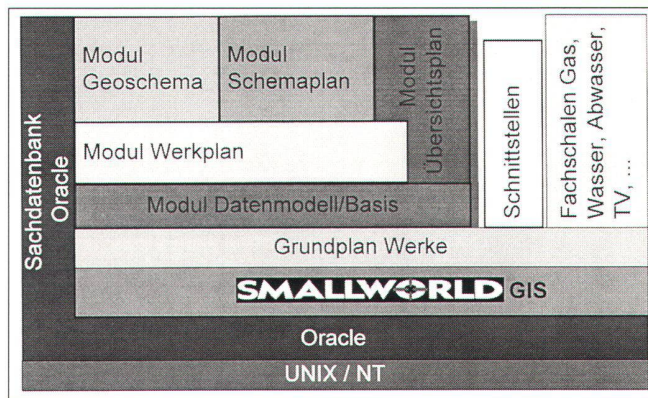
Sachdatenbank Oracle

Modul Geoschema

Modul Schemaplan

Modul Übersichtsplan

Modul Werkplan

Modul Datenmodell/Basis

Schnittstellen

Fachschalen Gas, Wasser, Abwasser, TV, ...

Grundplan Werke

SMALLWORLD GIS

Oracle

UNIX / NT